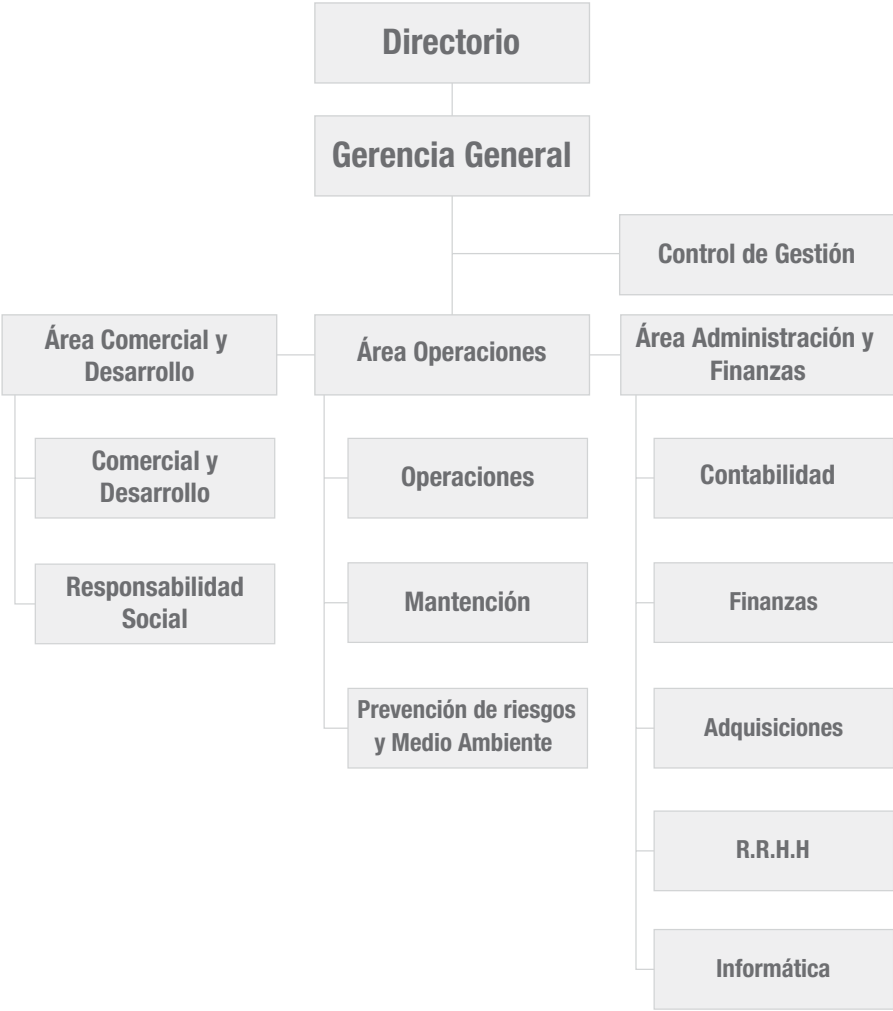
Directorio

Gerencia General

Control de Gestión

Área Comercial y Desarrollo

Área Operaciones

Área Administración y Finanzas

Comercial y Desarrollo

Responsabilidad Social

Operaciones

Mantención

Prevención de riesgos y Medio Ambiente

Contabilidad

Finanzas

Adquisiciones

R.R.H.H

Informática